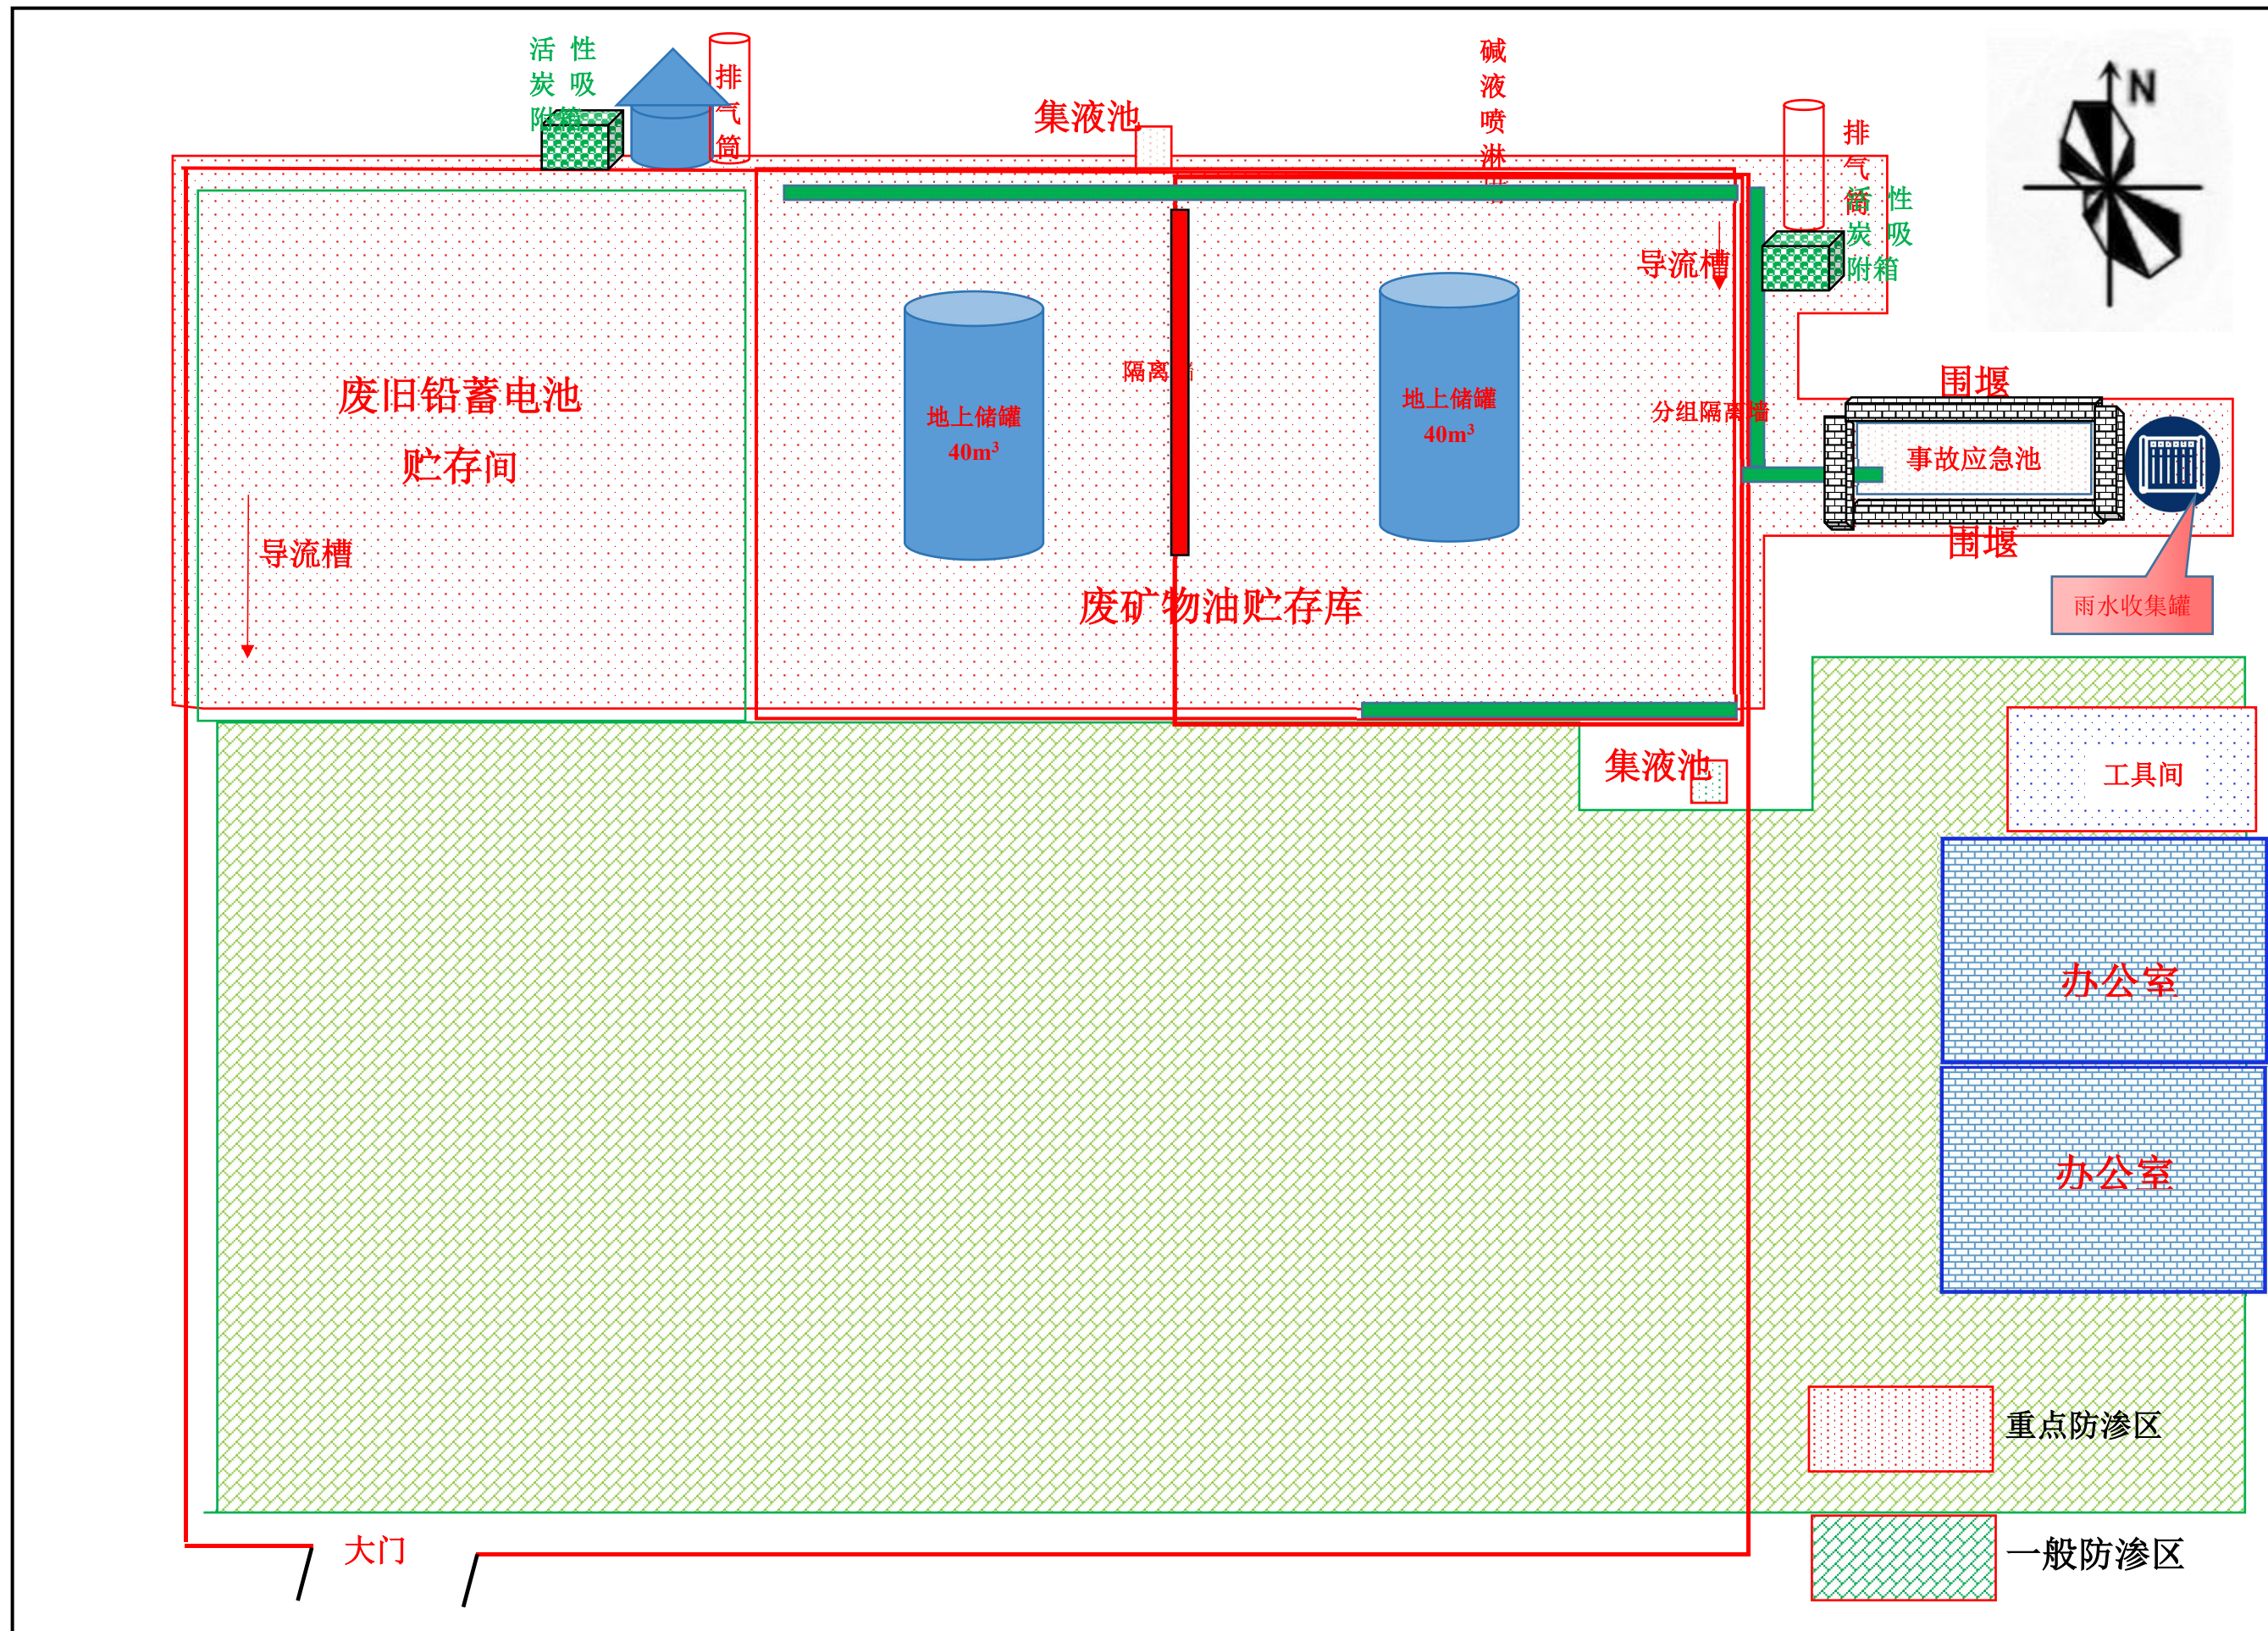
活性炭吸附箱

排气筒

集液池

碱液喷淋塔

排气筒

活性炭吸附箱

N

废旧铅蓄电池贮存间

导流槽

地上储罐 40m$^3$

隔离墙

地上储罐 40m$^3$

导流槽

分组隔离墙

围堰

事故应急池

围堰

雨水收集罐

废矿物油贮存库

集液池

工具间

办公室

办公室

重点防渗区

一般防渗区

大门